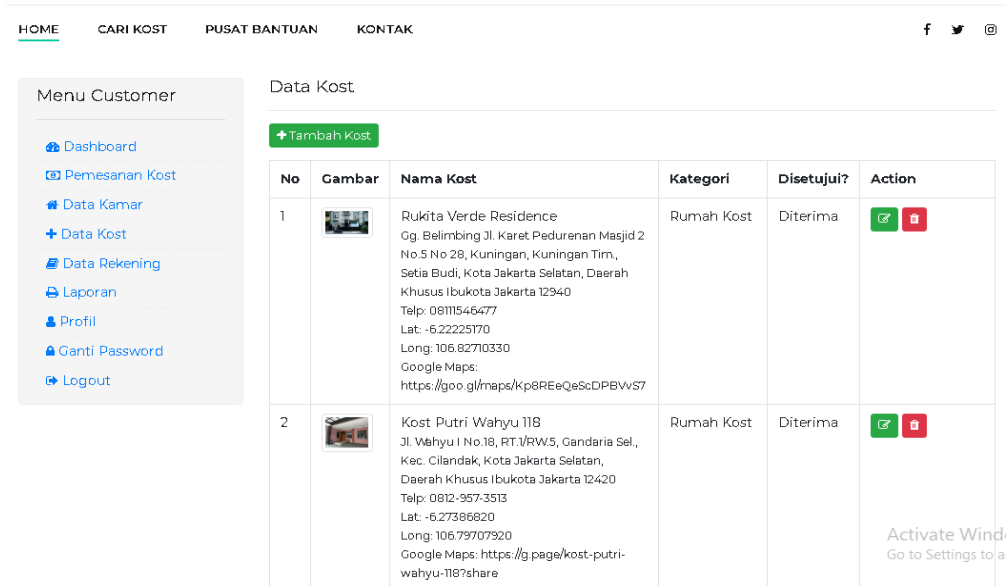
HOME CARI KOST PUSAT BANTUAN KONTAK

f

Menu Customer

Dashboard
Pemesanan Kost
Data Kamar
+ Data Kost
Data Rekening
Laporan
Profil
Ganti Password
Logout

Data Kost

+ Tambah Kost

| No | Gambar | Nama Kost | Kategori | Disetujui? | Action |
|---|---|---|---|---|---|
| 1 | | Rukita Verde Residence Gg. Belimbing Jl. Karet Pedurenan Masjid 2 No.5 No 28, Kuningan, Kuningan Tim., Setia Budi, Kota Jakarta Selatan, Daerah Khusus Ibukota Jakarta 12940 Telp: 08111546477 Lat: -6.22225170 Long: 106.82710330 Google Maps: https://goo.gl/maps/Kp8REeQeScDPBVvS7 | Rumah Kost | Diterima | |
| 2 | | Kost Putri Wahyu 118 Jl. Wahyu I No.18, RT.1/RW.5, Gandaria Sel., Kec. Cilandak, Kota Jakarta Selatan, Daerah Khusus Ibukota Jakarta 12420 Telp: 0812-957-3513 Lat: -6.27386820 Long: 106.79707920 Google Maps: https://g.page/kost-putri-wahyu-118?share | Rumah Kost | Diterima | |

Activate Windo
Go to Settings to a